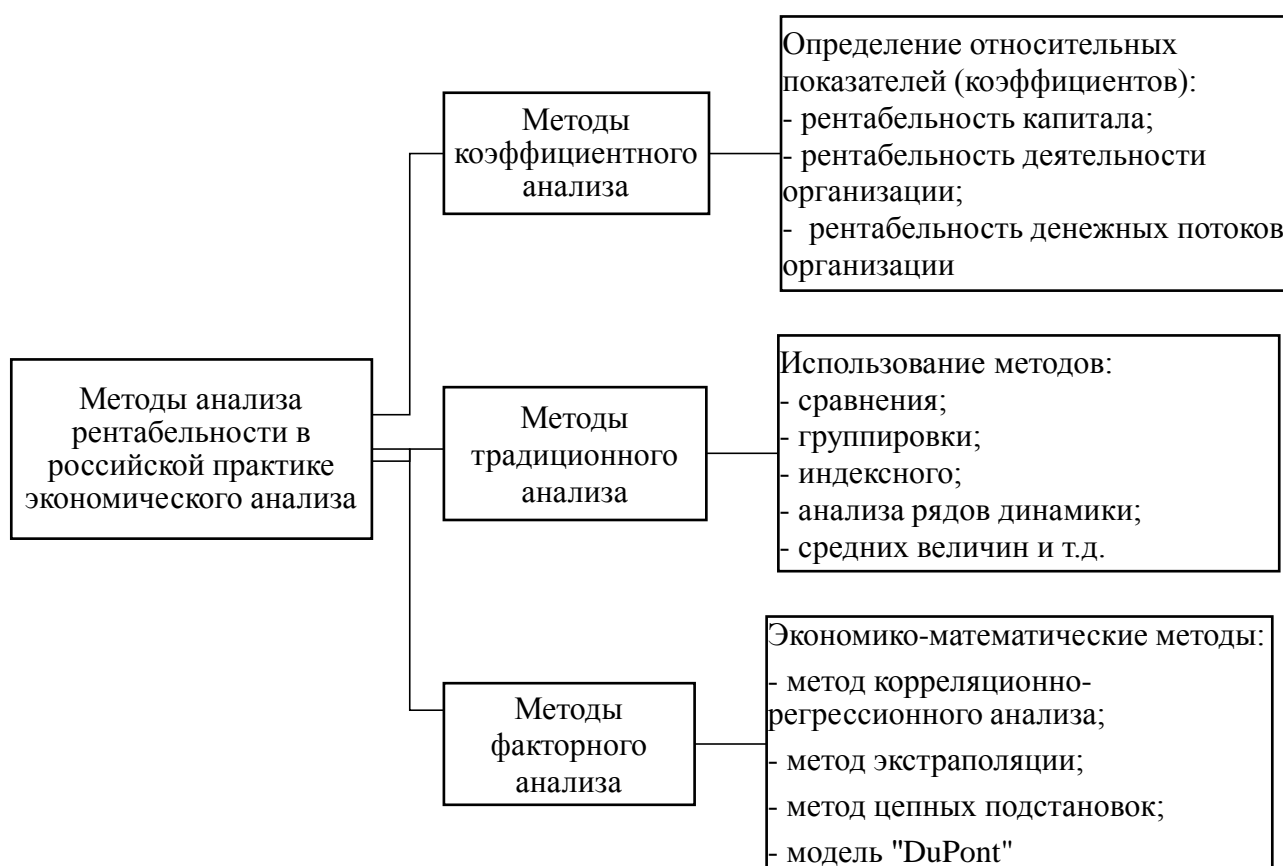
Методы анализа рентабельности в российской практике экономического анализа

Методы коэффициентного анализа

Определение относительных показателей (коэффициентов):
- рентабельность капитала;
- рентабельность деятельности организации;
- рентабельность денежных потоков организации

Методы традиционного анализа

Использование методов:
- сравнения;
- группировки;
- индексного;
- анализа рядов динамики;
- средних величин и т.д.

Методы факторного анализа

Экономико-математические методы:
- метод корреляционно-регрессионного анализа;
- метод экстраполяции;
- метод цепных подстановок;
- модель "DuPont"